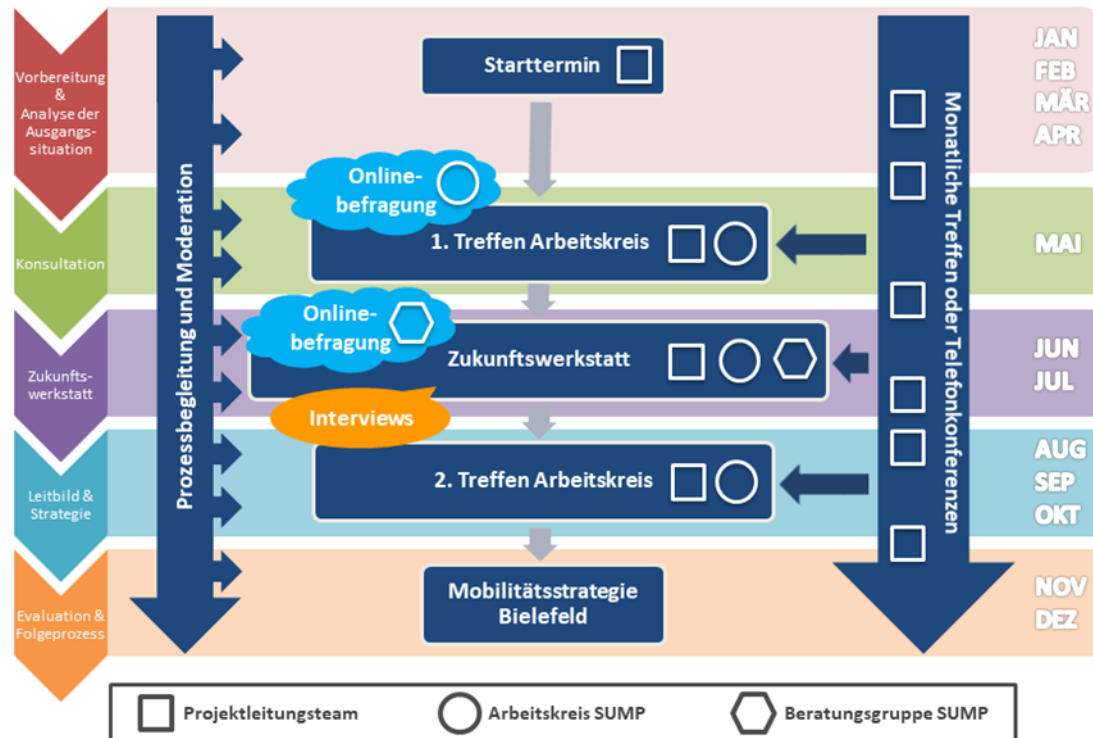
Vorbereitung & Analyse der Ausgangssituation

Konsultation

Zukunftswerkstatt

Leitbild & Strategie

Evaluation & Folgeprozess

Prozessbegleitung und Moderation

Starttermin

Online-befragung

1. Treffen Arbeitskreis

Online-befragung

Zukunftswerkstatt

Interviews

2. Treffen Arbeitskreis

Mobilitätsstrategie Bielefeld

Monatliche Treffen oder Telefonkonferenzen

JAN
FEB
MÄR
APR

MAI

JUN
JUL

AUG
SEP
OKT

NOV
DEZ

Projektleitungsteam

Arbeitskreis SUMP

Beratungsgruppe SUMP